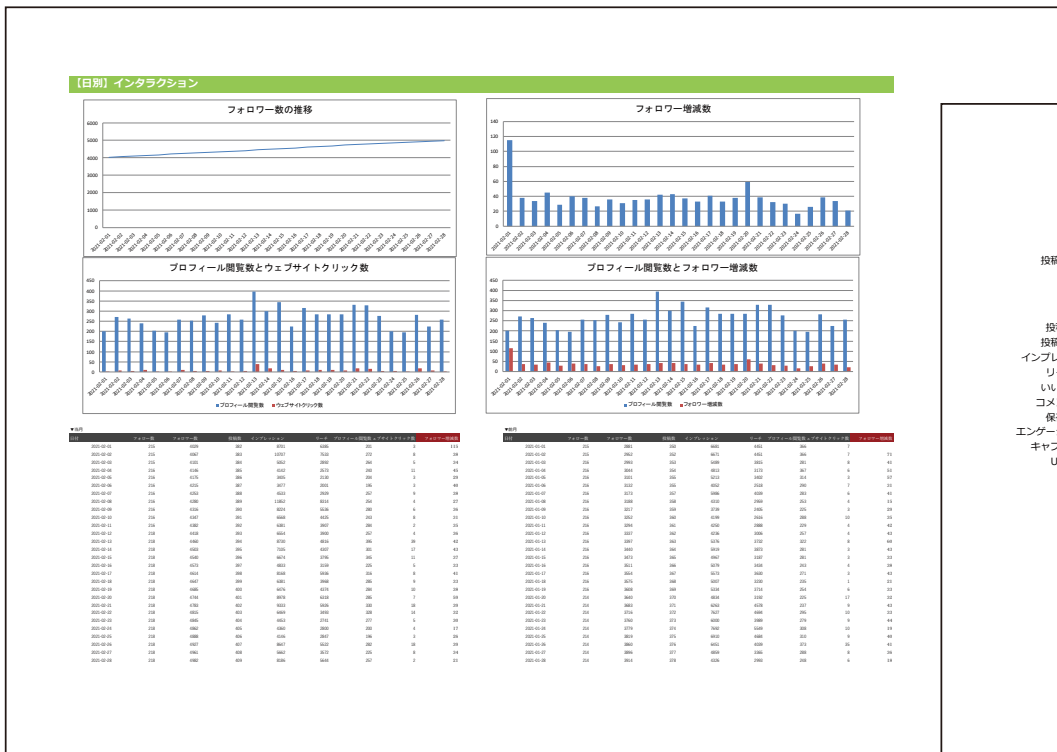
【日別】インタラクション

フォロワー数の推移

6000
5000
4000
3000
2000
1000
0

フォロワー増減数

140
120
100
80
60
40
20
0

プロフィール閲覧数とウェブサイトクリック数

450
400
350
300
250
200
150
100
50
0

■プロフィール閲覧数 ■ウェブサイトクリック数

プロフィール閲覧数とフォロワー増減数

450
400
350
300
250
200
150
100
50
0

■プロフィール閲覧数 ■フォロワー増減数

投稿

投稿
投稿
インプレ
リー
いい
コメ
保存
エンゲージ
キャプ
U

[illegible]